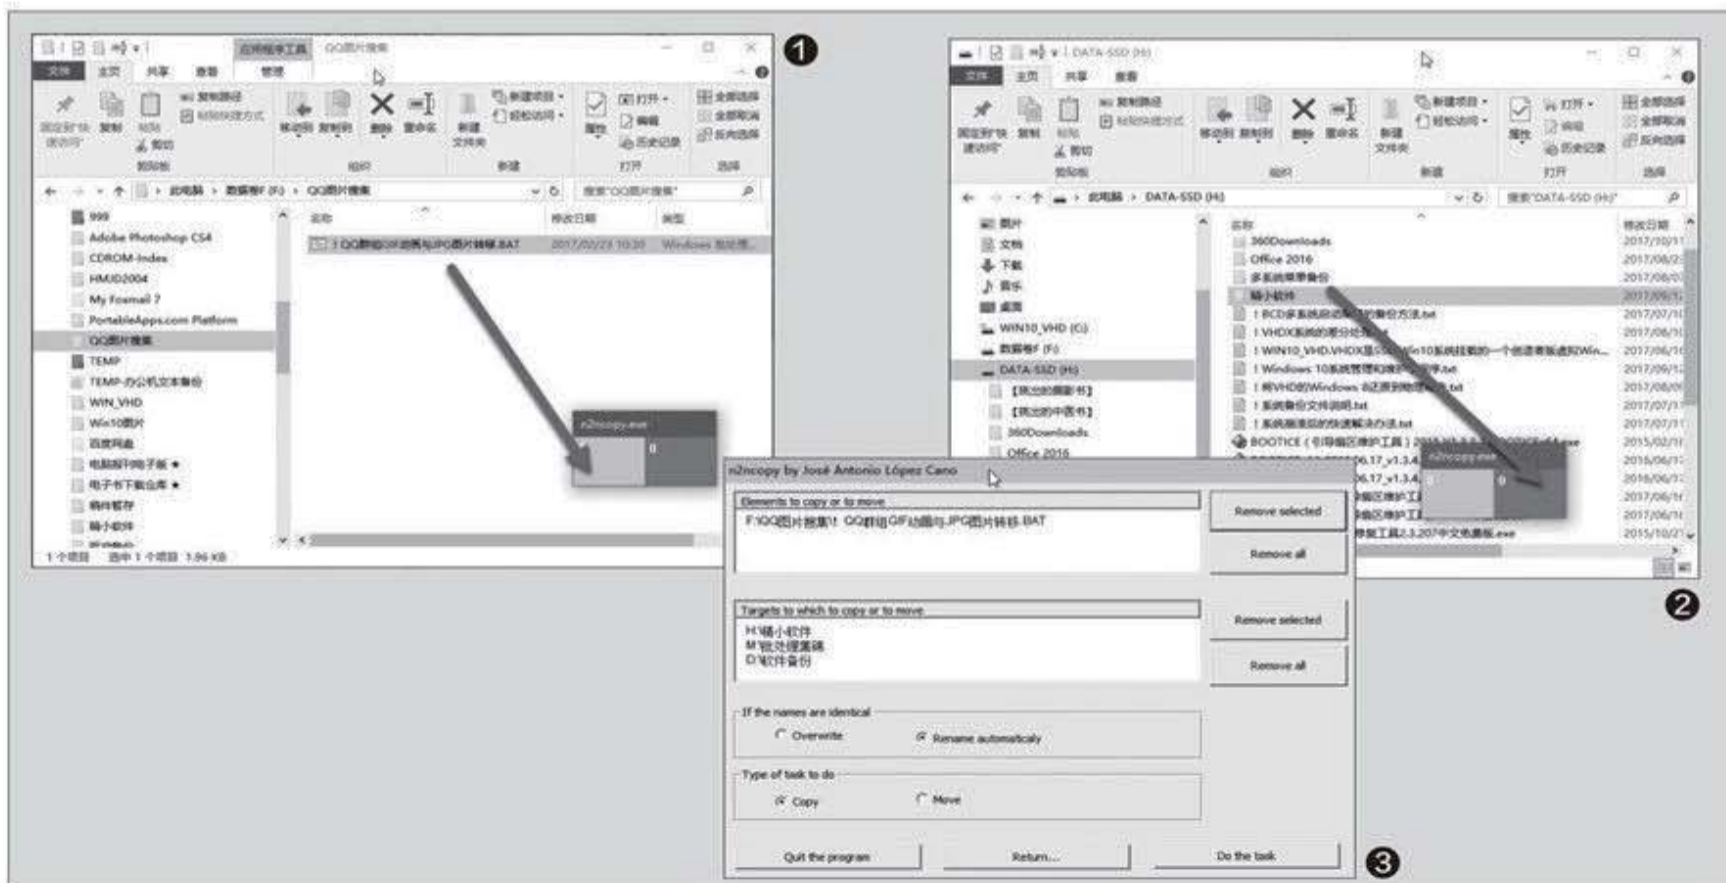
❶

应用程序工具 QQ图片搜集

文件 主页 共享 查看 管理

固定到快速访问 复制 粘贴 剪切 复制路径 粘贴快捷方式 剪贴板 移动到 复制到 删除 重命名 组织 新建文件夹 新建项目 轻松访问 新建 属性 打开 编辑 历史记录 打开 全部选择 全部取消 反向选择 选择

此电脑 › 数据库 (F:) › QQ图片搜集

搜索"QQ图片搜集"

999
Adobe Photoshop CS4
CDROM-Index
HMJD2004
My Foxmail 7
PortableApps.com Platform
QQ图片搜集
TEMP
TEMP-办公机文本备份
WIN_VHD
Win10图片
百度网盘
电脑报电子版
电子书下载仓库
临时暂存

名称 修改日期 类型

1 QQ群组GIF动画与JPG图片转移.BAT 2017/02/23 10:20 Windows 批处理...

n2ncopy.exe

1 个项目 选中 1 个项目 1.96 KB

❷

DATA-SSD (H:)

文件 主页 共享 查看

此电脑 › DATA-SSD (H:)

搜索"DATA-SSD (H:)"

图片
文档
下载
音乐
桌面
WIN10_VHD (C:)
数据库 (F:)
DATA-SSD (H:)
【英文的图影书】
【英文的中图书】
360Downloads
Office 2016

名称 修改日期
360Downloads
Office 2016
多系统启用备份
精小软件
1 BCD多系统启动菜单的备份方法.txt
1 VHDX系统的备份
1 WIN10_VHD.VHDX系统Win10系统挂载的一个创建表格...Win...
1 Windows 10系统管理和维护...
1 将VHD的Windows 8正常启动...txt
1 系统备份文件说明.txt
1 系统能重启的快速解决办法.txt
BOOTICE (引导扇区维护工具) ...exe

n2ncopy.exe

❸

n2ncopy by José Antonio López Cano

Elements to copy or to move
F:\QQ图片搜集\1 QQ群组GIF动画与JPG图片转移.BAT

Remove selected
Remove all

Targets to which to copy or to move
H:\精小软件
M:\批处理案例
D:\软件备份

Remove selected
Remove all

If the names are identical
Overwrite
Rename automatically

Type of task to do
Copy
Move

Quit the program
Return...
Do the task